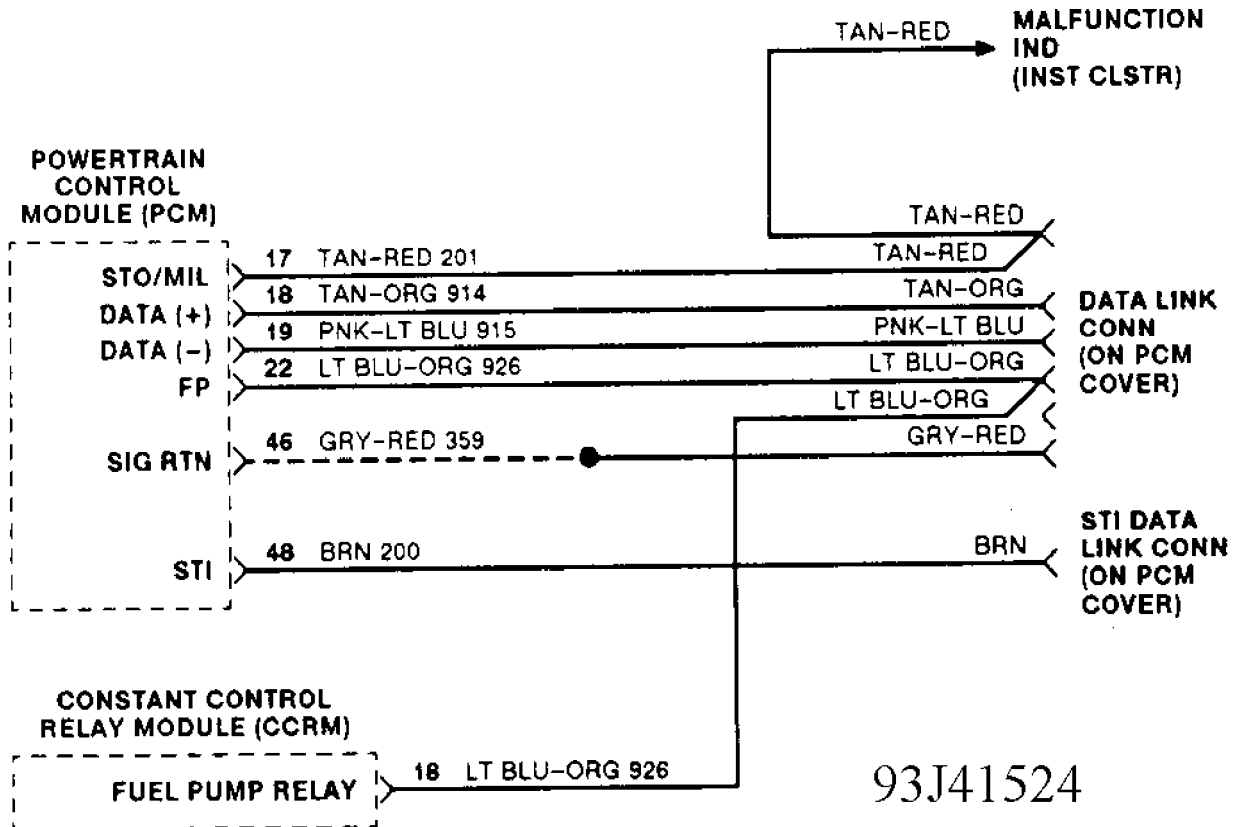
TAN-RED

MALFUNCTION IND (INST CLSTR)

POWERTRAIN CONTROL MODULE (PCM)

STO/MIL
DATA (+)
DATA (–)
FP
SIG RTN
STI

17 TAN-RED 201
18 TAN-ORG 914
19 PNK-LT BLU 915
22 LT BLU-ORG 926
46 GRY-RED 359
48 BRN 200

TAN-RED
TAN-RED
TAN-ORG
PNK-LT BLU
LT BLU-ORG
LT BLU-ORG
GRY-RED
BRN

DATA LINK CONN (ON PCM COVER)

STI DATA LINK CONN (ON PCM COVER)

CONSTANT CONTROL RELAY MODULE (CCRM)

FUEL PUMP RELAY

18 LT BLU-ORG 926

93J41524